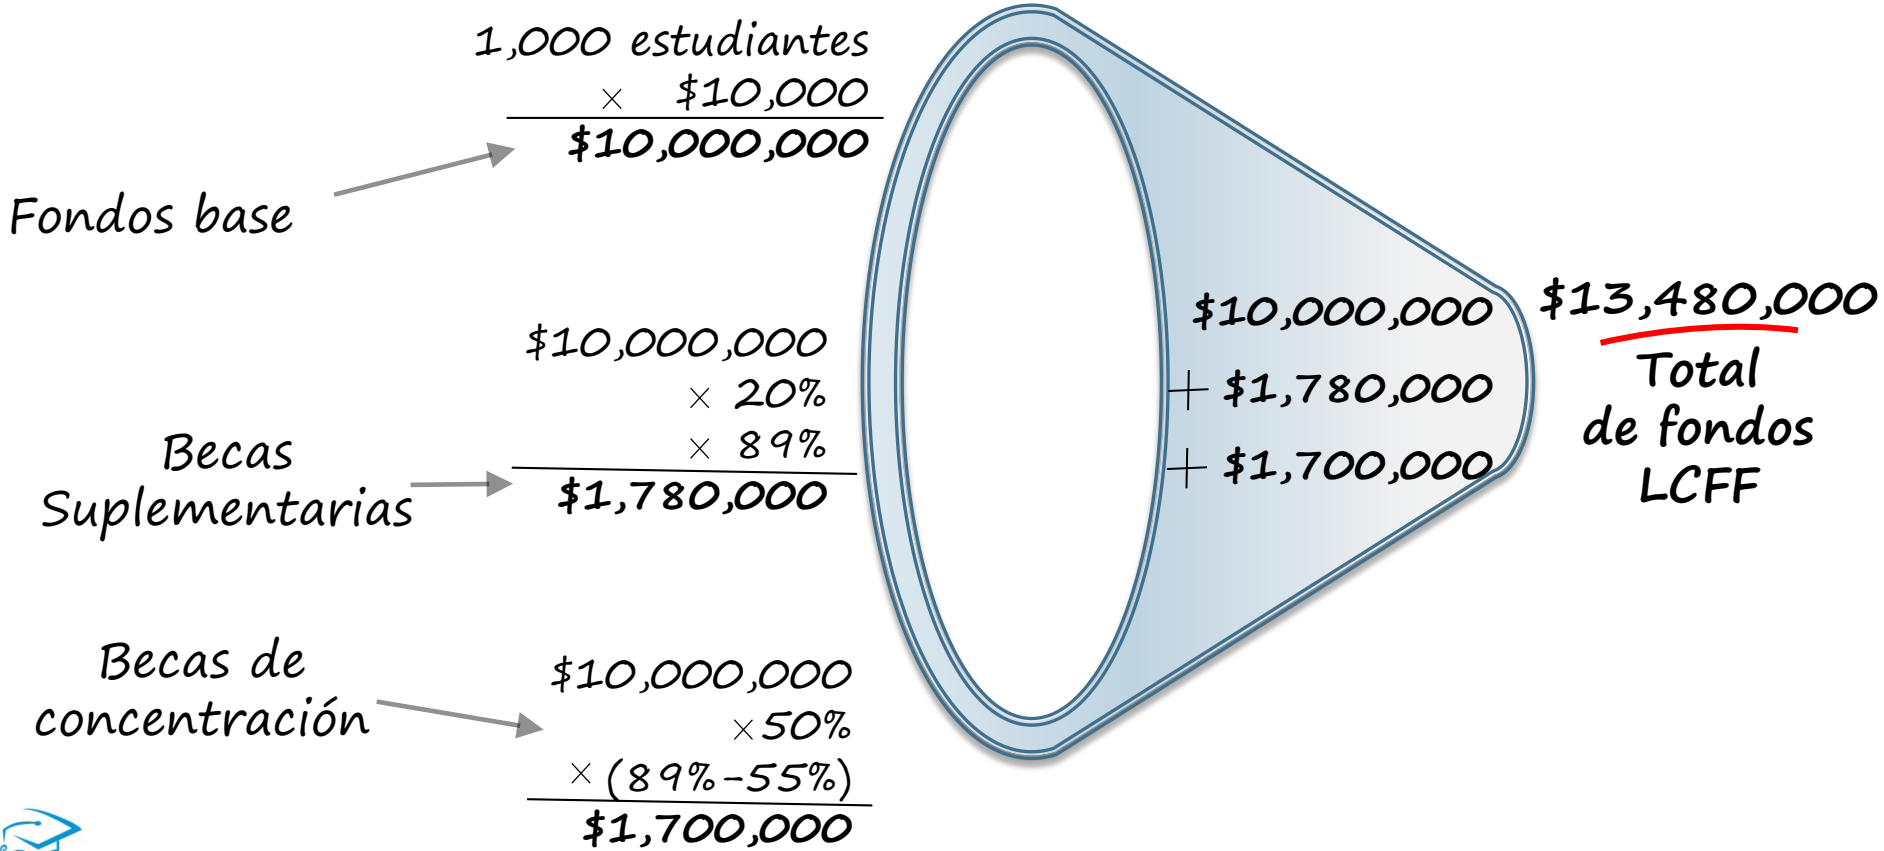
1,000 estudiantes
$\times$ \$10,000
**\$10,000,000**

Fondos base

\$10,000,000
$\times$ 20%
$\times$ 89%
**\$1,780,000**

Becas Suplementarias

Becas de concentración

\$10,000,000
$\times$50%
$\times$ (89%-55%)
**\$1,700,000**

\$10,000,000
+ \$1,780,000
+ \$1,700,000

\$13,480,000
Total de fondos LCFF